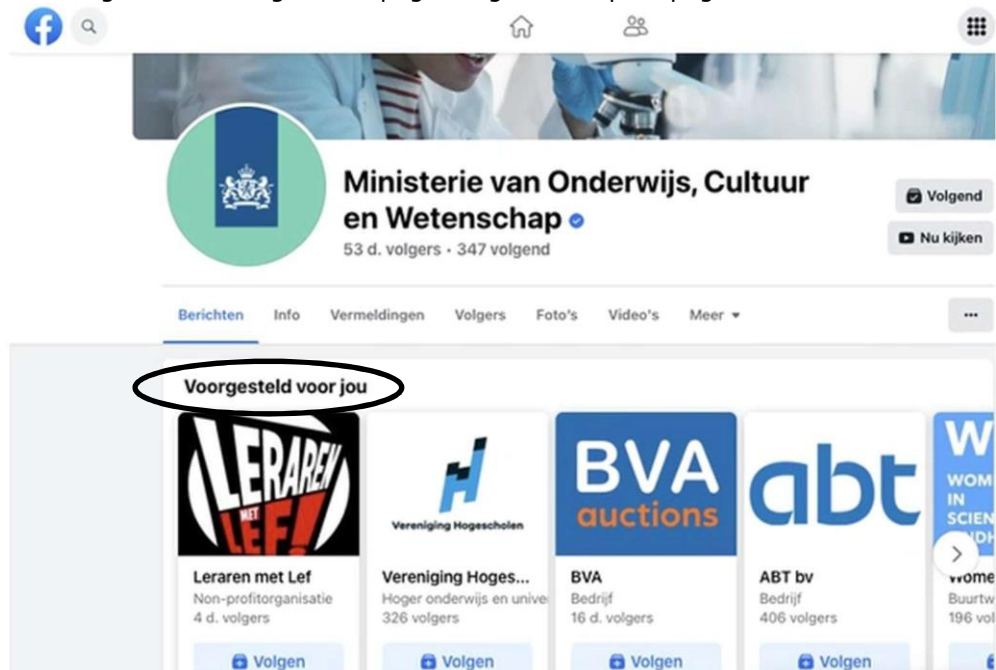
Ministerie van Onderwijs, Cultuur en Wetenschap

53 d. volgers • 347 volgend

Volgend

Nu kijken

Berichten Info Vermeldingen Volgers Foto's Video's Meer

...

Voorgesteld voor jou

LERAREN MET LEF!

Leraren met Lef
Non-profitorganisatie
4 d. volgers
Volgen

Vereniging Hogescholen

Vereniging Hoges...
Hoger onderwijs en unive
326 volgers
Volgen

BVA auctions

BVA
Bedrijf
16 d. volgers
Volgen

abt

ABT bv
Bedrijf
406 volgers
Volgen

W
WOM
IN
SCIEN

Wome
Buurtw
196 vo